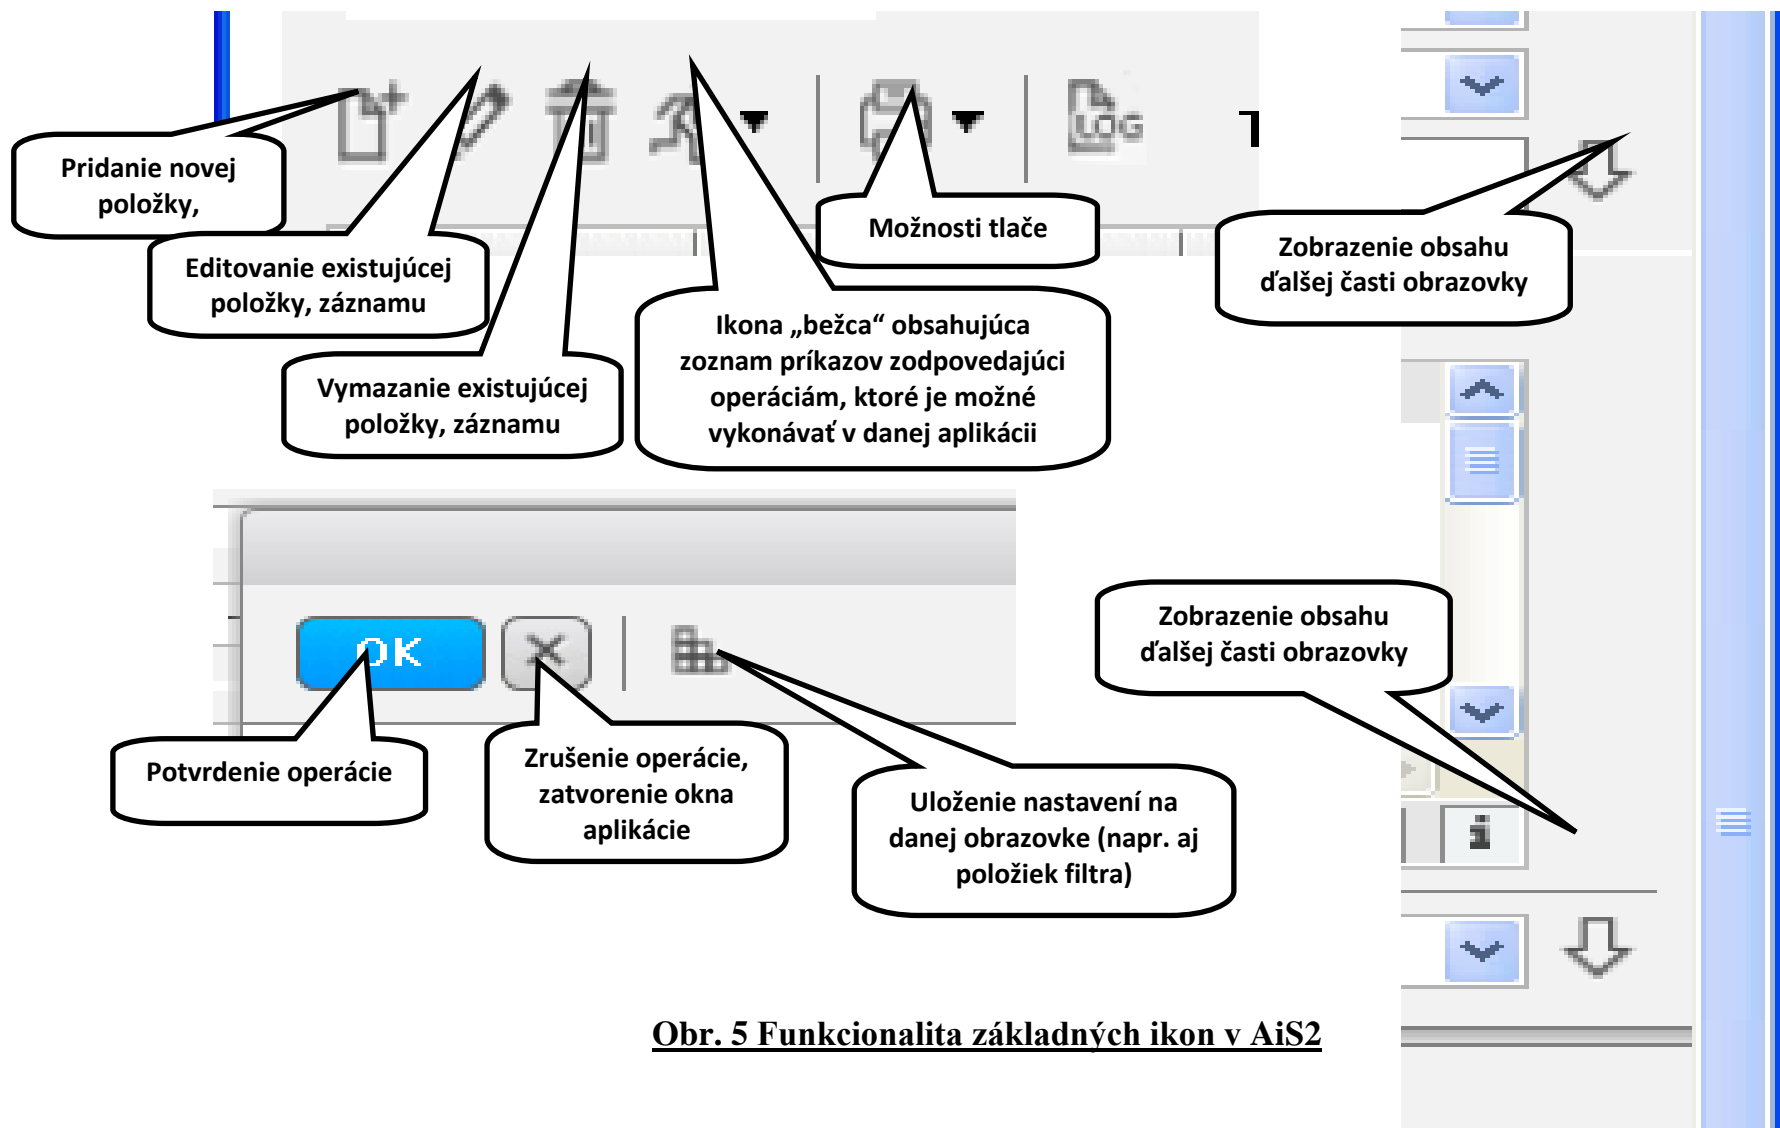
Pridanie novej položky,

Editovanie existujúcej položky, záznamu

Vymazanie existujúcej položky, záznamu

Ikona „bežca“ obsahujúca zoznam príkazov zodpovedajúci operáciám, ktoré je možné vykonávať v danej aplikácii

Možnosti tlače

LOG

Zobrazenie obsahu ďalšej časti obrazovky

OK

Zobrazenie obsahu ďalšej časti obrazovky

Potvrdenie operácie

Zrušenie operácie, zatvorenie okna aplikácie

Uloženie nastavení na danej obrazovke (napr. aj položiek filtra)

Obr. 5 Funkcionalita základných ikon v AiS2